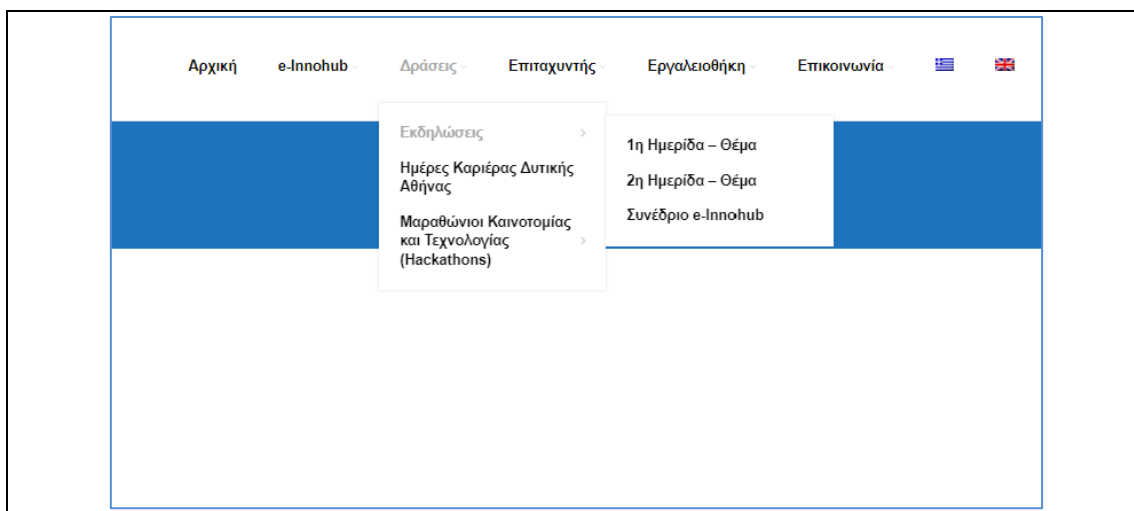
Αρχική e-Innohub Δράσεις Επιταχυντής Εργαλειοθήκη Επικοινωνία

Εκδηλώσεις

Ημέρες Καριέρας Δυτικής Αθήνας

Μαραθώνιοι Καινοτομίας και Τεχνολογίας (Hackathons)

1η Ημερίδα – Θέμα

2η Ημερίδα – Θέμα

Συνέδριο e-Innohub